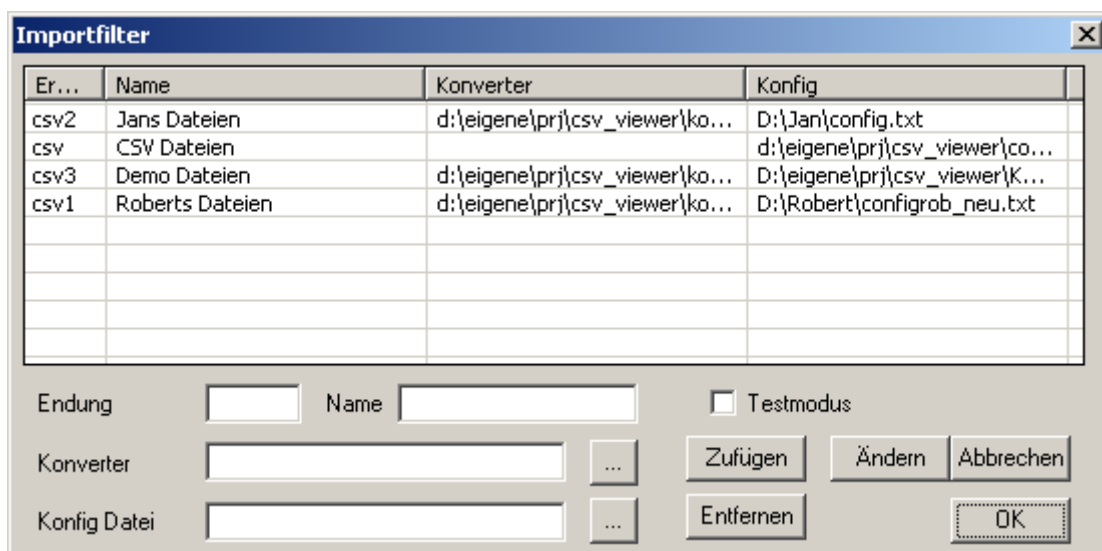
Importfilter

| Er... | Name | Konverter | Konfig |
|---|---|---|---|
| csv2 | Jans Dateien | d:\eigene\prj\csv_viewer\ko... | D:\Jan\config.txt |
| csv | CSV Dateien | | d:\eigene\prj\csv_viewer\co... |
| csv3 | Demo Dateien | d:\eigene\prj\csv_viewer\ko... | D:\eigene\prj\csv_viewer\K... |
| csv1 | Roberts Dateien | d:\eigene\prj\csv_viewer\ko... | D:\Robert\configrob_neu.txt |

Endung
Name
Testmodus
Konverter
...
Zufügen
Ändern
Abbrechen
Konfig Datei
...
Entfernen
OK